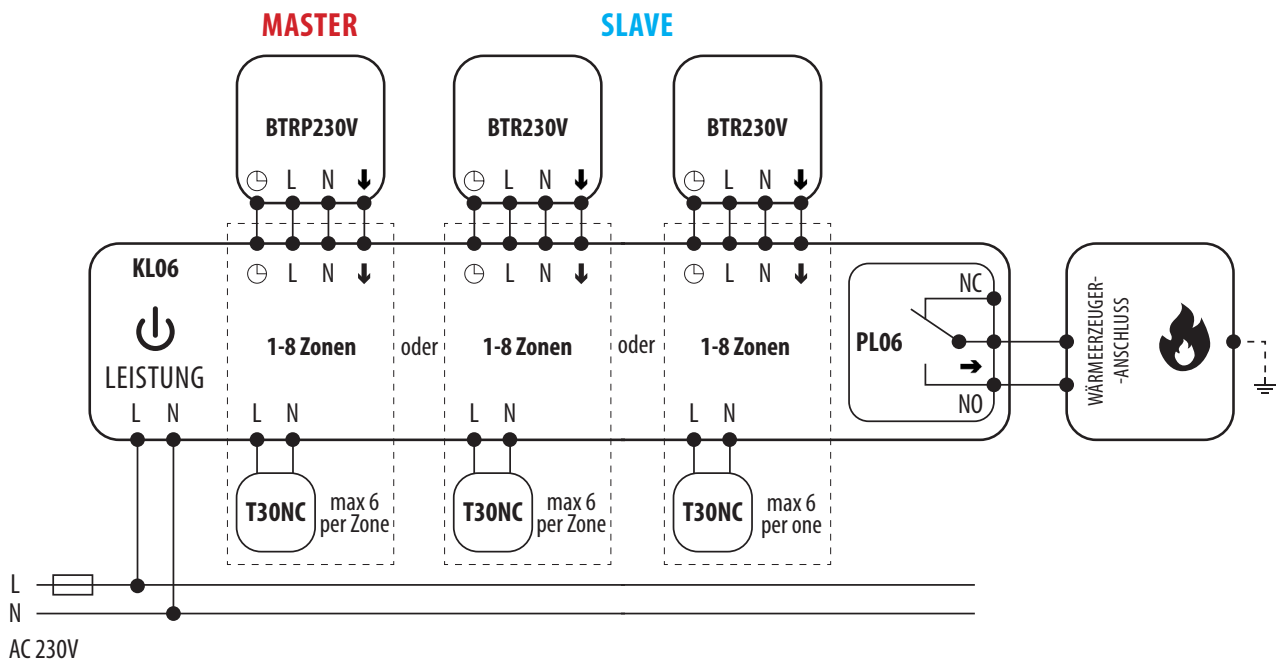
MASTER

SLAVE

BTRP230V

BTR230V

BTR230V

L N ➘

L N ➘

L N ➘

KL06

L N ➘

L N ➘

L N ➘

LEISTUNG

1-8 Zonen

oder

1-8 Zonen

oder

1-8 Zonen

PL06

NC

NO

WÄRMEERZEUGER--ANSCHLUSS

L N

L N

L N

L N

T30NC

max 6 per Zone

T30NC

max 6 per Zone

T30NC

max 6 per one

L

N

AC 230V